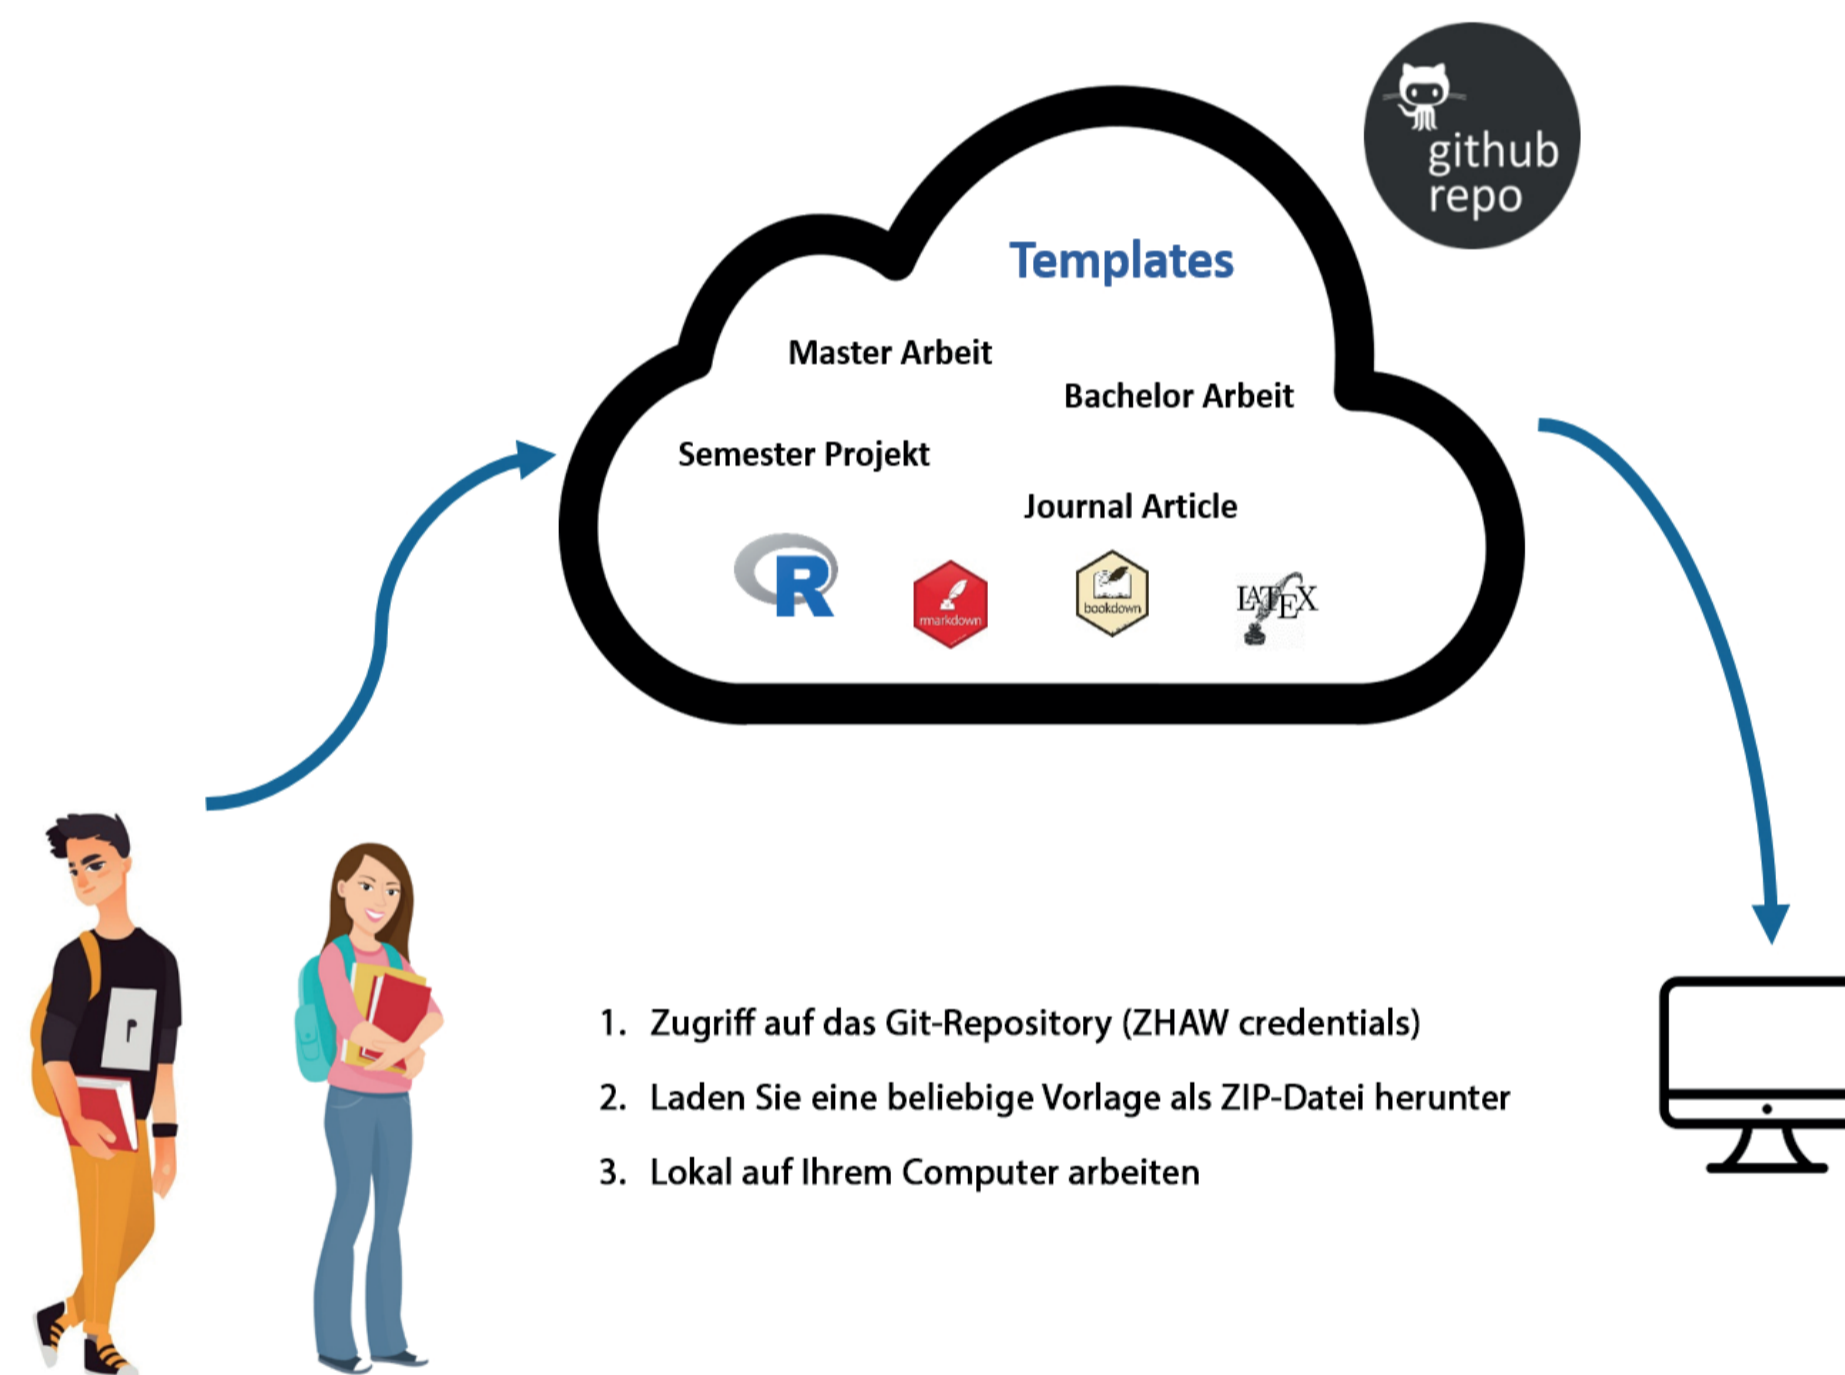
github repo

Templates

Master Arbeit

Bachelor Arbeit

Semester Projekt

Journal Article

R

rmarkdown

bookdown

$\LaTeX$

1. Zugriff auf das Git-Repository (ZHAW credentials)

2. Laden Sie eine beliebige Vorlage als ZIP-Datei herunter

3. Lokal auf Ihrem Computer arbeiten